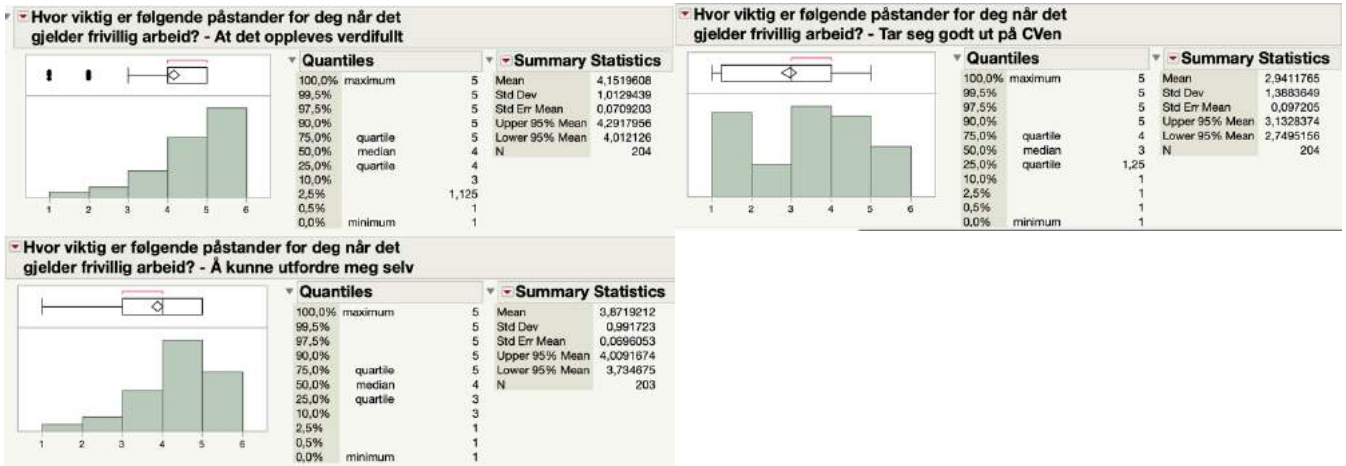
Hvor viktig er følgende påstander for deg når det gjelder frivillig arbeid? - At det oppleves verdifullt

1 2 3 4 5 6

Quantiles

| | | |
|---|---|---|
| 100,0% | maximum | 5 |
| 99,5% | | 5 |
| 97,5% | | 5 |
| 90,0% | | 5 |
| 75,0% | quartile | 5 |
| 50,0% | median | 4 |
| 25,0% | quartile | 4 |
| 10,0% | | 3 |
| 2,5% | | 1,125 |
| 0,5% | | 1 |
| 0,0% | minimum | 1 |

Summary Statistics

| | |
|---|---|
| Mean | 4,1519608 |
| Std Dev | 1,0129439 |
| Std Err Mean | 0,0709203 |
| Upper 95% Mean | 4,2917956 |
| Lower 95% Mean | 4,012126 |
| N | 204 |

Hvor viktig er følgende påstander for deg når det gjelder frivillig arbeid? - Tar seg godt ut på CVen

1 2 3 4 5 6

Quantiles

| | | |
|---|---|---|
| 100,0% | maximum | 5 |
| 99,5% | | 5 |
| 97,5% | | 5 |
| 90,0% | | 5 |
| 75,0% | quartile | 4 |
| 50,0% | median | 3 |
| 25,0% | quartile | 1,25 |
| 10,0% | | 1 |
| 2,5% | | 1 |
| 0,5% | | 1 |
| 0,0% | minimum | 1 |

Summary Statistics

| | |
|---|---|
| Mean | 2,9411765 |
| Std Dev | 1,3883649 |
| Std Err Mean | 0,097205 |
| Upper 95% Mean | 3,1328374 |
| Lower 95% Mean | 2,7495156 |
| N | 204 |

Hvor viktig er følgende påstander for deg når det gjelder frivillig arbeid? - Å kunne utfordre meg selv

1 2 3 4 5 6

Quantiles

| | | |
|---|---|---|
| 100,0% | maximum | 5 |
| 99,5% | | 5 |
| 97,5% | | 5 |
| 90,0% | | 5 |
| 75,0% | quartile | 5 |
| 50,0% | median | 4 |
| 25,0% | quartile | 3 |
| 10,0% | | 3 |
| 2,5% | | 1 |
| 0,5% | | 1 |
| 0,0% | minimum | 1 |

Summary Statistics

| | |
|---|---|
| Mean | 3,8719212 |
| Std Dev | 0,991723 |
| Std Err Mean | 0,0696053 |
| Upper 95% Mean | 4,0091674 |
| Lower 95% Mean | 3,734675 |
| N | 203 |